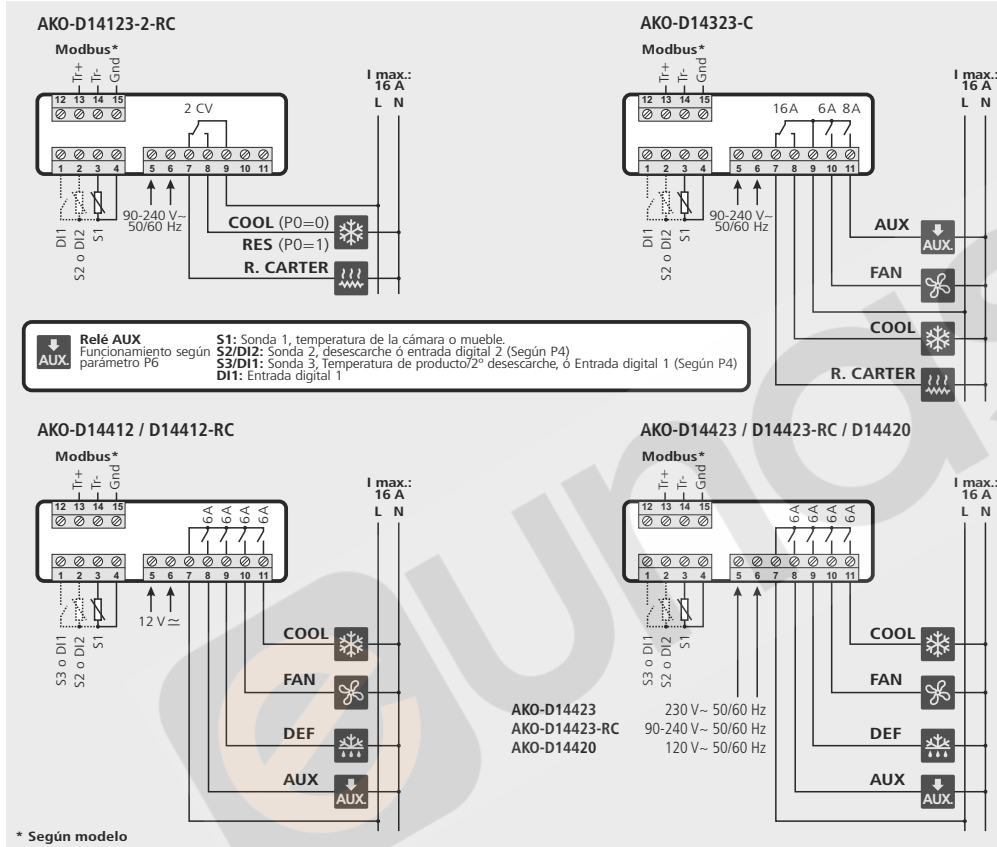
AKO-D14123-2-RC

Modbus*
Tr+ Tr- Gnd
12 13 14 15

I max.: 16 A
L N

2 CV

1 2 3 4
5 6 7 8 9 10 11

DI1 S2 o DI2 S1

90-240 V~ 50/60 Hz

COOL (P0=0)
RES (P0=1)
R. CARTER

AKO-D14323-C

Modbus*
Tr+ Tr- Gnd
12 13 14 15

I max.: 16 A
L N

16A 6A 8A

1 2 3 4
5 6 7 8 9 10 11

DI1 S2 o DI2 S1

90-240 V~ 50/60 Hz

AUX
AUX.
FAN
COOL
R. CARTER

AUX.
Relé AUX
Funcionamiento según parámetro P6

S1: Sonda 1, temperatura de la cámara o mueble.
S2/DI2: Sonda 2, desescarche ó entrada digital 2 (Según P4)
S3/DI1: Sonda 3, Temperatura de producto/2º desescarche, ó Entrada digital 1 (Según P4)
DI1: Entrada digital 1

AKO-D14412 / D14412-RC

Modbus*
Tr+ Tr- Gnd
12 13 14 15

I max.: 16 A
L N

6A 6A 6A 6A

1 2 3 4
5 6 7 8 9 10 11

S3 o DI1 S2 o DI2 S1

12 V ≃

COOL
FAN
DEF
AUX
AUX.

AKO-D14423 / D14423-RC / D14420

Modbus*
Tr+ Tr- Gnd
12 13 14 15

I max.: 16 A
L N

6A 6A 6A 6A

1 2 3 4
5 6 7 8 9 10 11

S3 o DI1 S2 o DI2 S1

AKO-D14423 230 V~ 50/60 Hz
AKO-D14423-RC 90-240 V~ 50/60 Hz
AKO-D14420 120 V~ 50/60 Hz

COOL
FAN
DEF
AUX
AUX.

* Según modelo